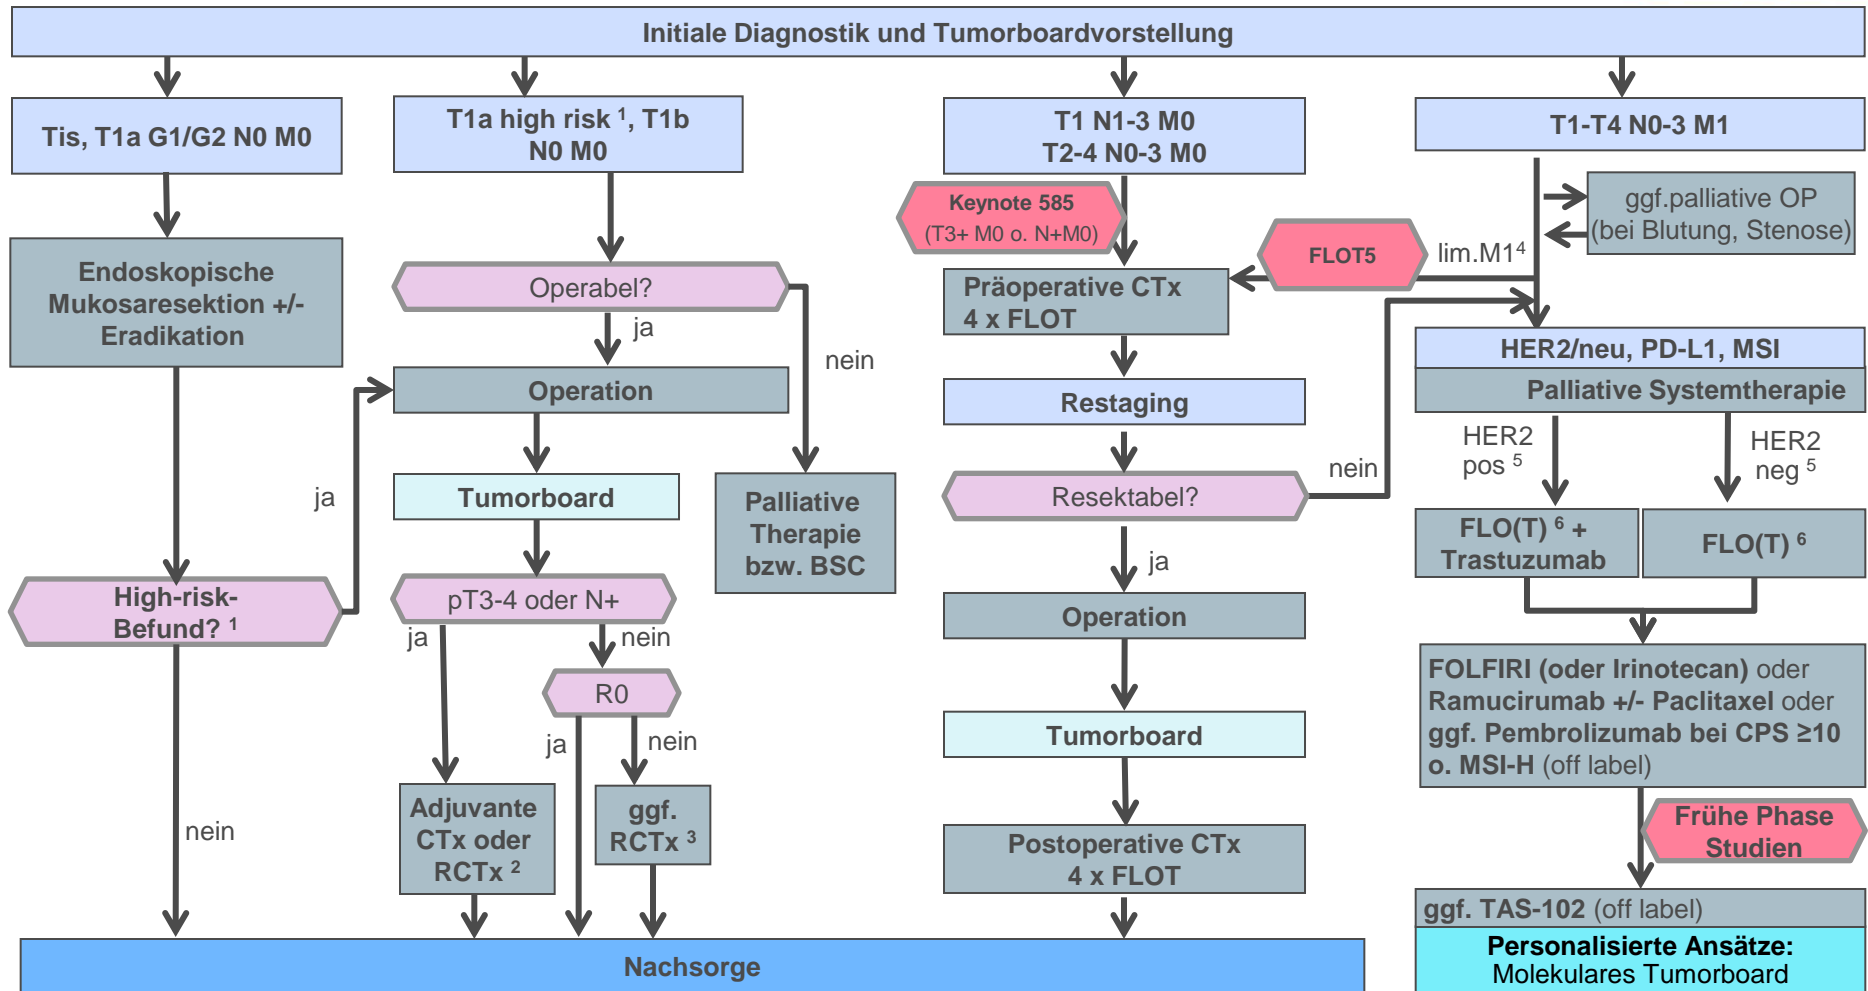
Initiale Diagnostik und Tumorboardvorstellung

Tis, T1a G1/G2 N0 M0

Endoskopische Mukosaresektion +/- Eradikation

High-risk-Befund? $^1$

ja

nein

T1a high risk $^1$, T1b N0 M0

Operabel?

ja

nein

Operation

Tumorboard

pT3-4 oder N+

ja

nein

R0

ja

nein

Adjuvante CTx oder RCTx $^2$

ggf. RCTx $^3$

Palliative Therapie bzw. BSC

T1 N1-3 M0
T2-4 N0-3 M0

Keynote 585
(T3+ M0 o. N+M0)

Präoperative CTx
4 x FLOT

FLOT5

Restaging

Resektabel?

nein

ja

Operation

Tumorboard

Postoperative CTx
4 x FLOT

T1-T4 N0-3 M1

ggf.palliative OP (bei Blutung, Stenose)

lim.M1$^4$

HER2/neu, PD-L1, MSI

Palliative Systemtherapie

HER2 pos $^5$

HER2 neg $^5$

FLO(T) $^6$ + Trastuzumab

FLO(T) $^6$

FOLFIRI (oder Irinotecan) oder Ramucirumab +/- Paclitaxel oder ggf. Pembrolizumab bei CPS ≥10 o. MSI-H (off label)

Frühe Phase Studien

ggf. TAS-102 (off label)

Personalisierte Ansätze:
Molekulares Tumorboard

Nachsorge